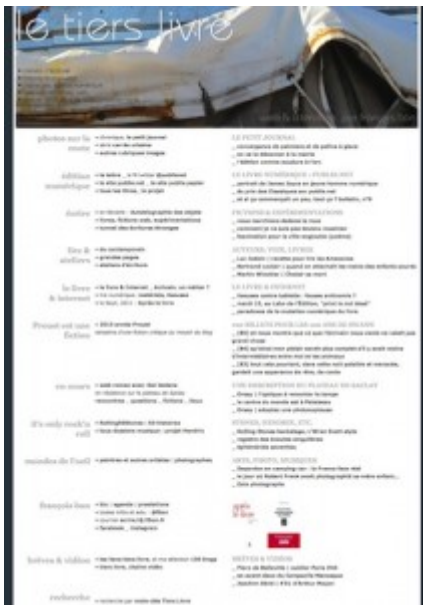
le tiers livre

photos sur la route

édition numérique

ateliers

lire & ateliers

le livre & internet

Proust est une fiction

en cours

it's only rock'n roll

mondes de l'oeil

françois bon

brèves & vidéos

recherche

LE PETIT JOURNAL

LE LIVRE NUMÉRIQUE / PUBLIE.NET

FICTIONS & EXPÉRIMENTATIONS

AUTEURS, TEXTES, LIVRES

LE LIVRE & INTERNET

BILLETS POUR LES 500 ANS DE ROUEN

UNE DESCRIPTION DU PLATEAU DE SACLAY

ÉTUDES, ENQUÊTES, ETC.

ARTS, PHOTO, MUSIQUES

BRÈVES & VIDÉOS